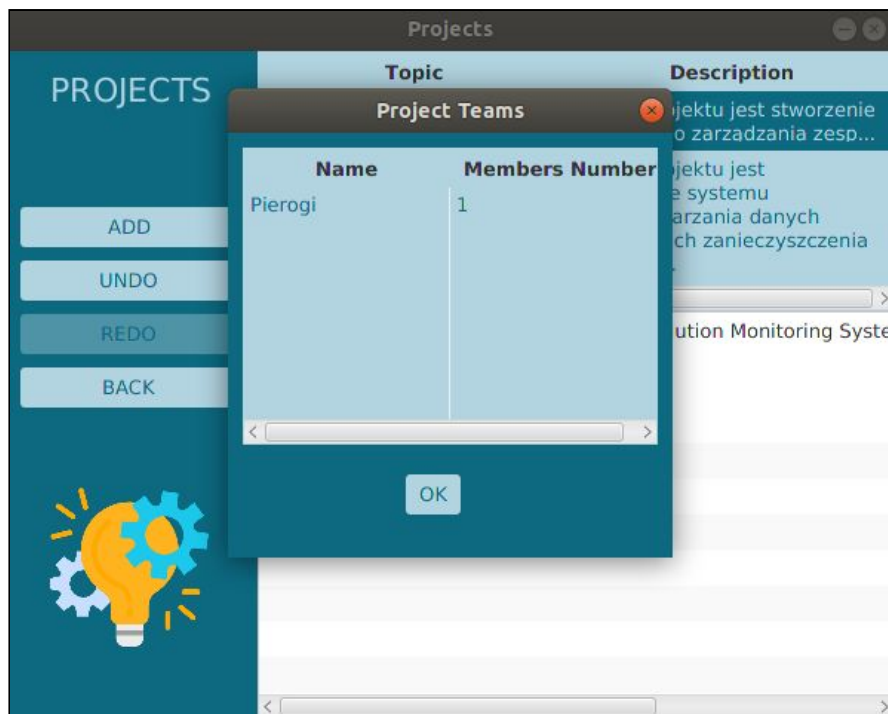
Projects

PROJECTS

ADD

UNDO

REDO

BACK

| Topic | Description |
|---|---|
| | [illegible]jektu jest stworzenie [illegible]o zarzadzania zesp... |
| | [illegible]jektu jest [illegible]e systemu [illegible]arzania danych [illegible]ch zanieczyszczenia |

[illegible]ution Monitoring Syste

Project Teams

| Name | Members Number |
|---|---|
| Pierogi | 1 |

OK